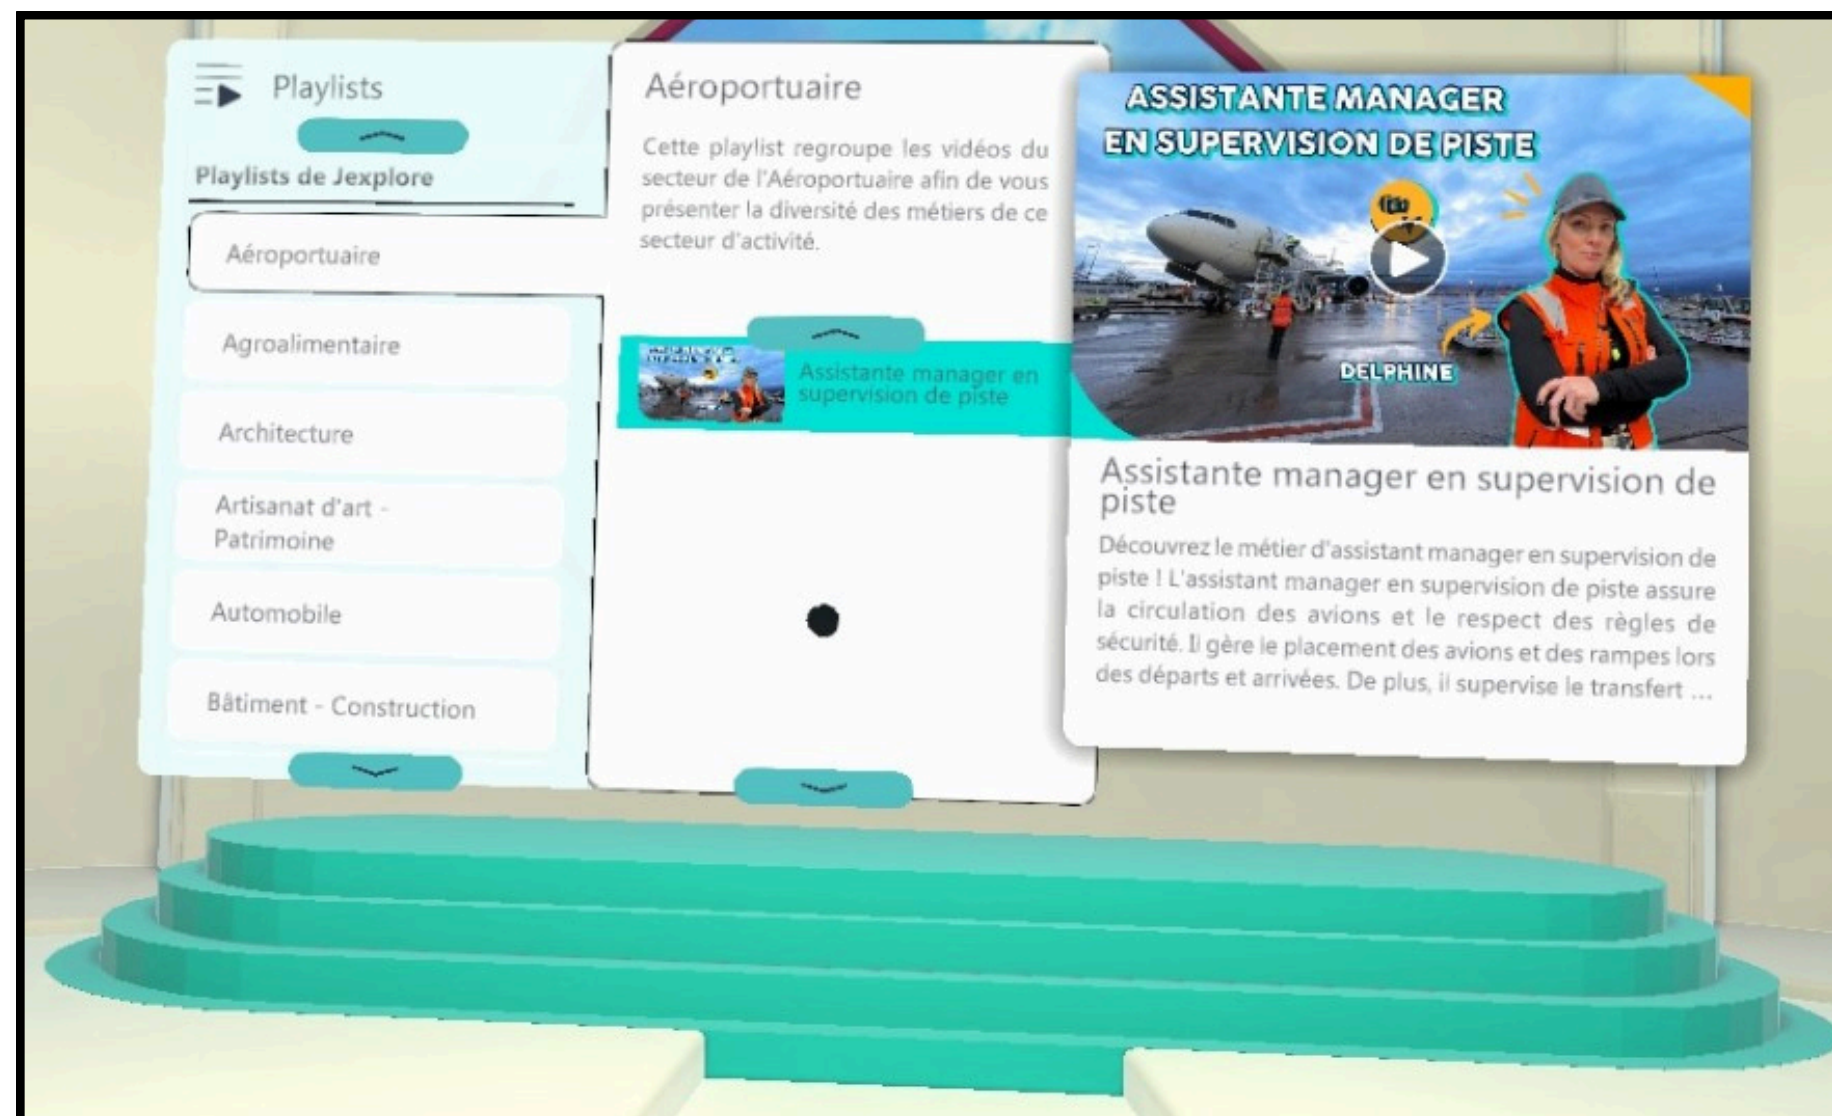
Playlists

Playlists de Jexplore

Aéroportuaire

Agroalimentaire

Architecture

Artisanat d'art - Patrimoine

Automobile

Bâtiment - Construction

Aéroportuaire

Cette playlist regroupe les vidéos du secteur de l'Aéroportuaire afin de vous présenter la diversité des métiers de ce secteur d'activité.

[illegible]

Assistante manager en supervision de piste

ASSISTANTE MANAGER EN SUPERVISION DE PISTE

DELPHINE

Assistante manager en supervision de piste

Découvrez le métier d'assistant manager en supervision de piste ! L'assistant manager en supervision de piste assure la circulation des avions et le respect des règles de sécurité. Il gère le placement des avions et des rampes lors des départs et arrivées. De plus, il supervise le transfert ...